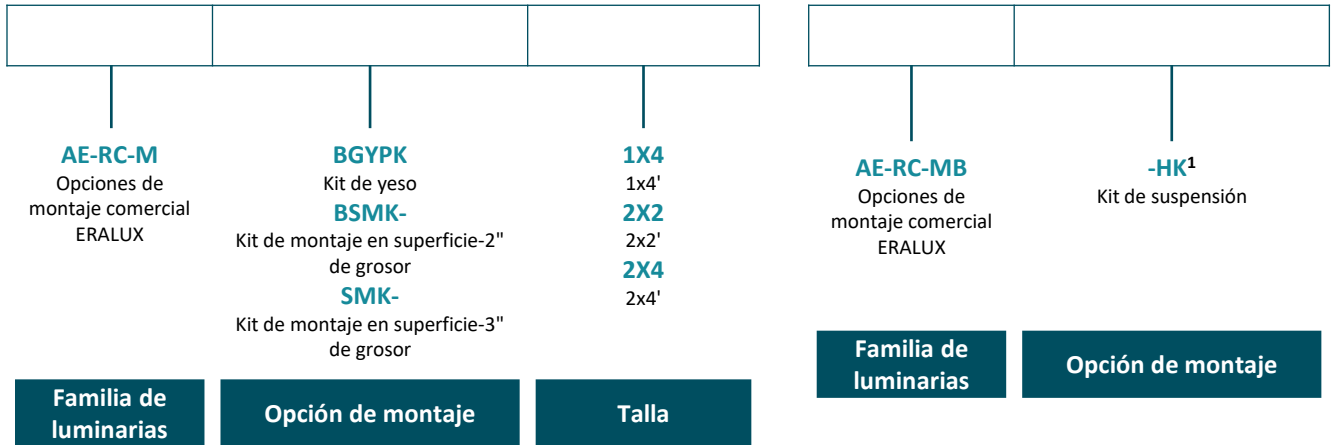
AE-RC-M
Opciones de montaje comercial ERALUX

BGYPK
Kit de yeso
BSMK-
Kit de montaje en superficie-2" de grosor
SMK-
Kit de montaje en superficie-3" de grosor

1X4
1x4'
2X2
2x2'
2X4
2x4'

Familia de luminarias | Opción de montaje | Talla

AE-RC-MB
Opciones de montaje comercial ERALUX

-HK$^{1}$
Kit de suspensión

Familia de luminarias | Opción de montaje